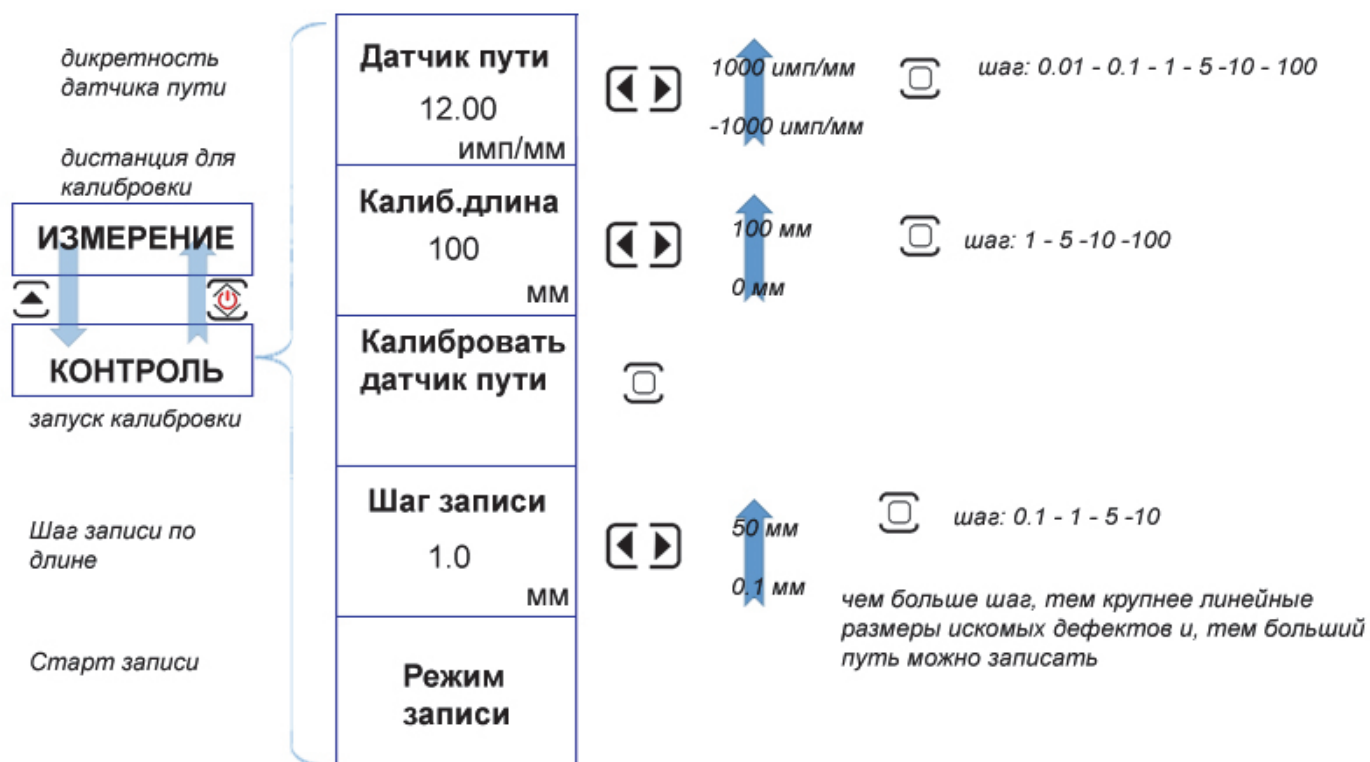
дикретность датчика пути

дистанция для калибровки

ИЗМЕРЕНИЕ

КОНТРОЛЬ

запуск калибровки

Шаг записи по длине

Старт записи

Датчик пути
12.00
имп/мм

1000 имп/мм
-1000 имп/мм

шаг: 0.01 - 0.1 - 1 - 5 -10 - 100

Калиб.длина
100
мм

100 мм
0 мм

шаг: 1 - 5 -10 -100

Калибровать датчик пути

Шаг записи
1.0
мм

50 мм
0.1 мм

шаг: 0.1 - 1 - 5 -10

чем больше шаг, тем крупнее линейные размеры искомых дефектов и, тем больший путь можно записать

Режим записи